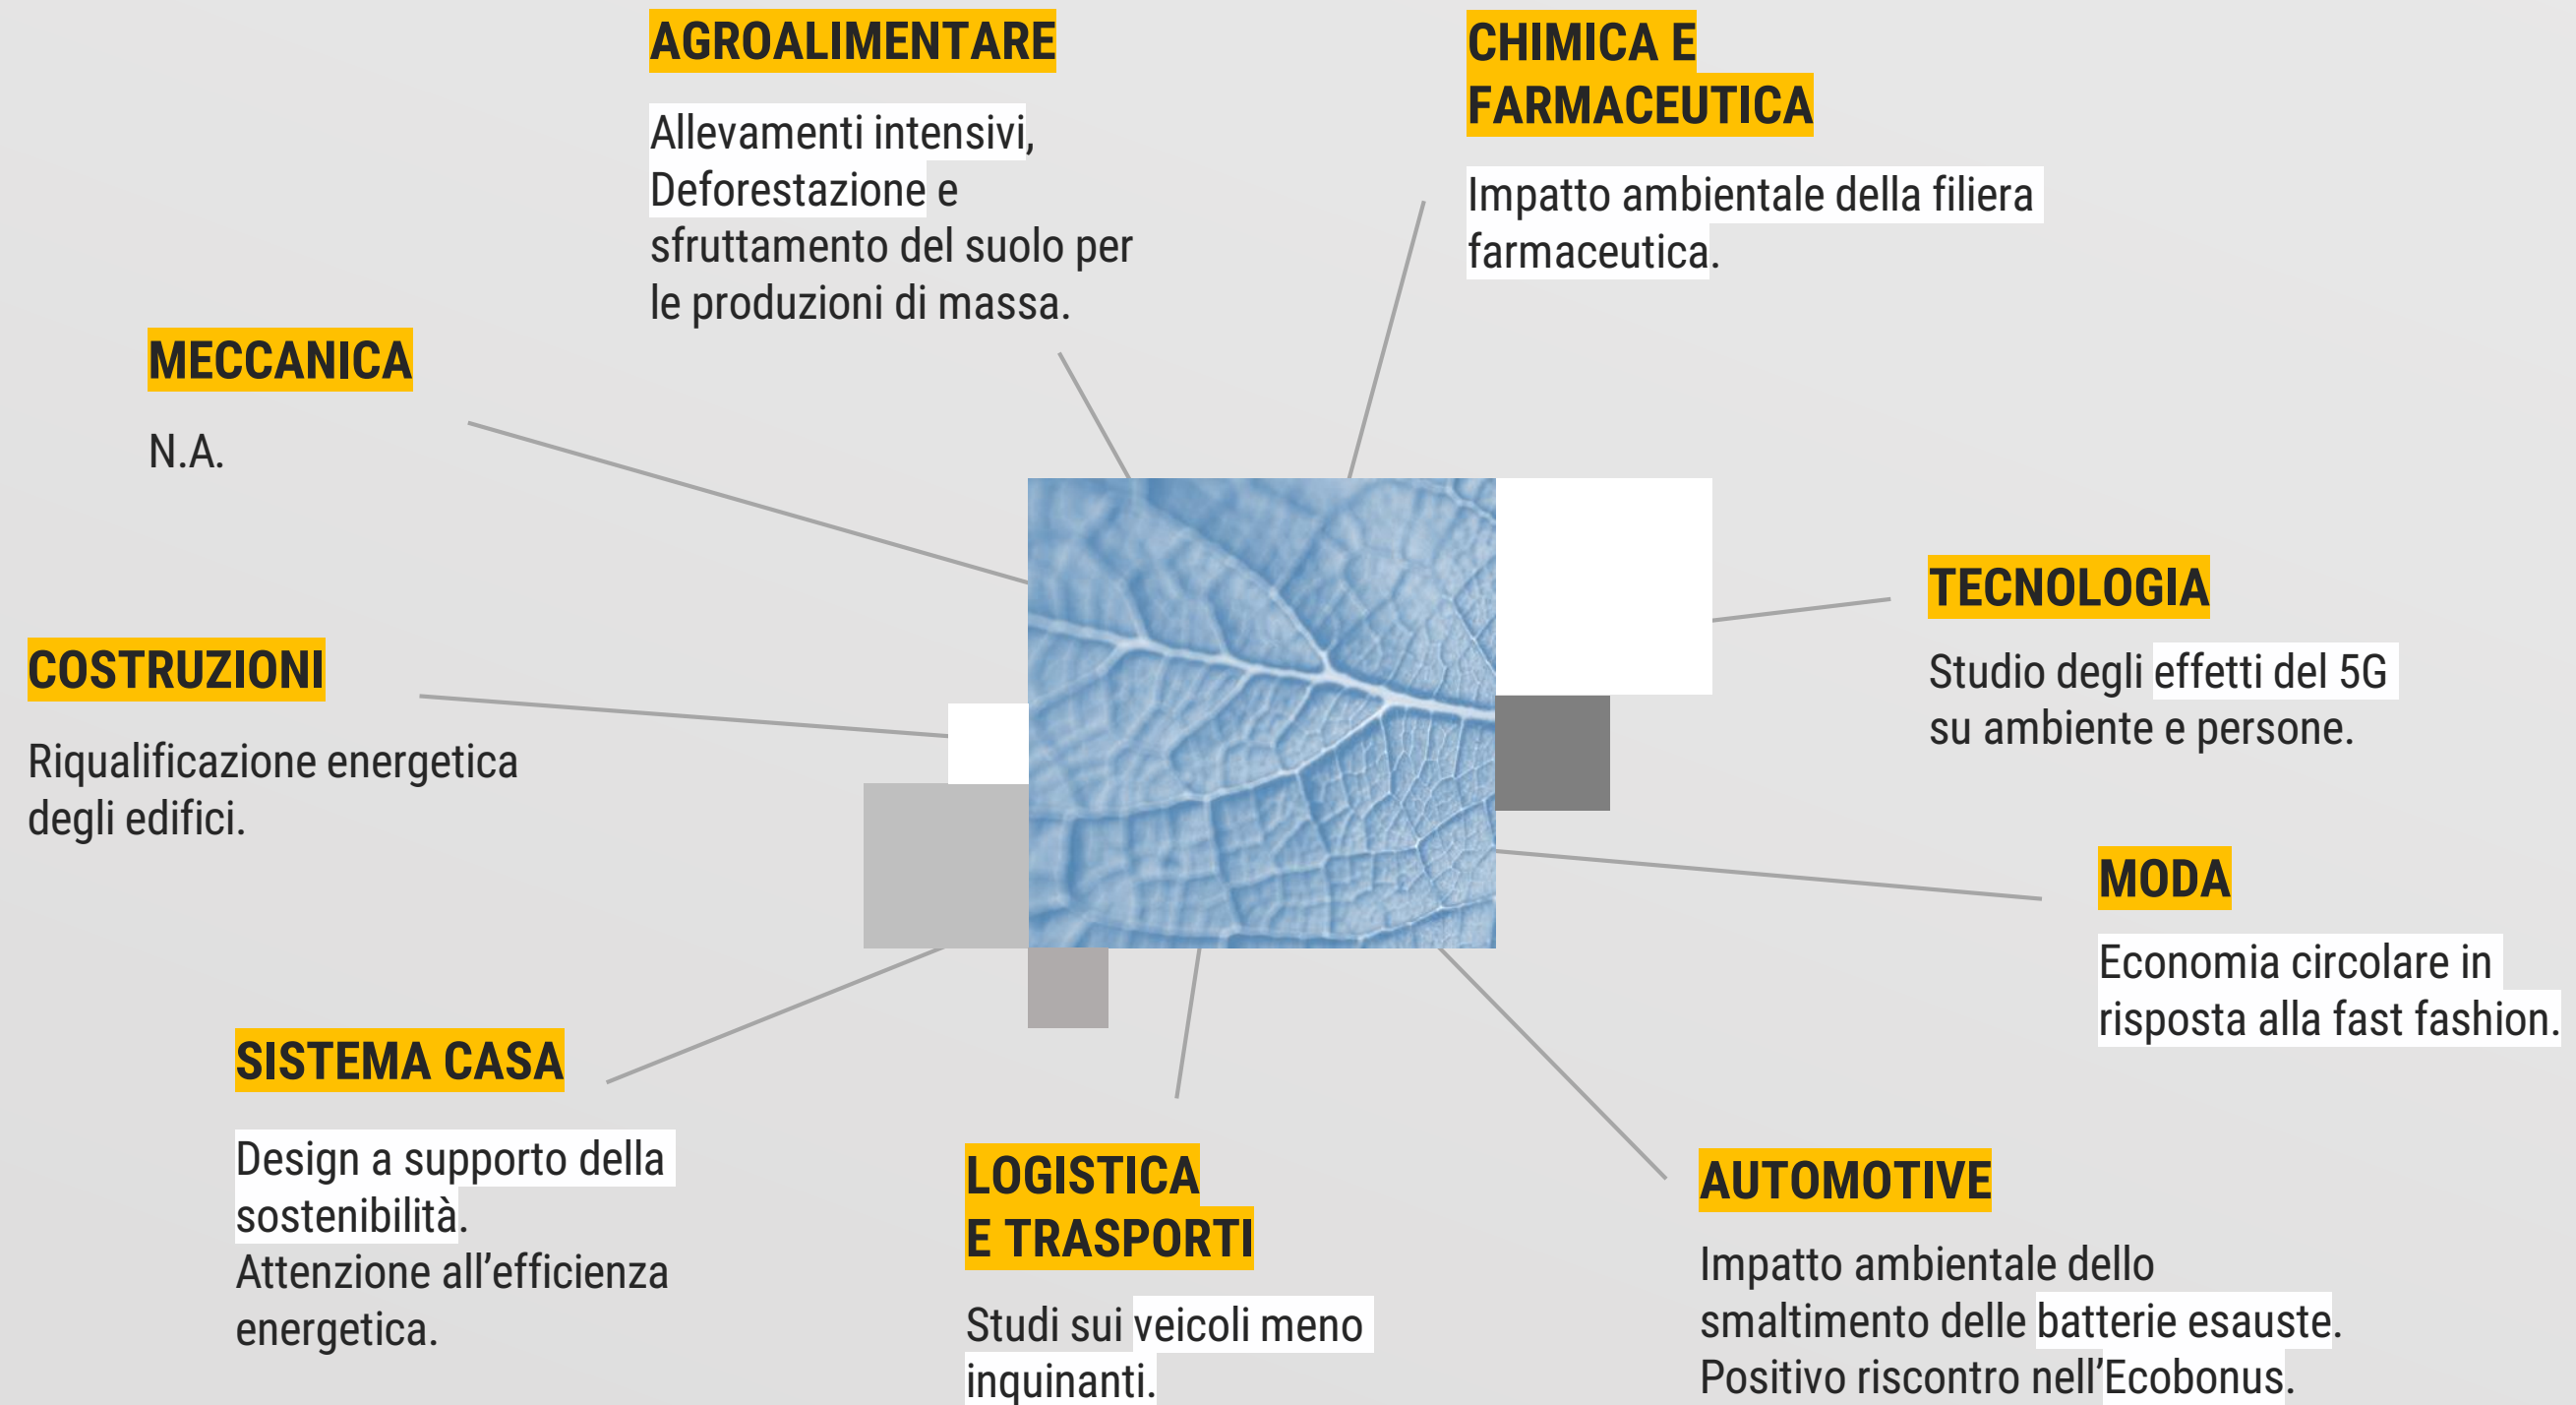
AGROALIMENTARE

Allevamenti intensivi, Deforestazione e sfruttamento del suolo per le produzioni di massa.

CHIMICA E FARMACEUTICA

Impatto ambientale della filiera farmaceutica.

MECCANICA

N.A.

TECNOLOGIA

Studio degli effetti del 5G su ambiente e persone.

COSTRUZIONI

Riqualificazione energetica degli edifici.

MODA

Economia circolare in risposta alla fast fashion.

SISTEMA CASA

Design a supporto della sostenibilità.
Attenzione all'efficienza energetica.

LOGISTICA E TRASPORTI

Studi sui veicoli meno inquinanti.

AUTOMOTIVE

Impatto ambientale dello smaltimento delle batterie esauste.
Positivo riscontro nell'Ecobonus.